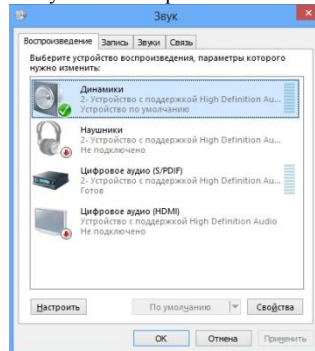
Звук

Воспроизведение | Запись | Звуки | Связь

Выберите устройство воспроизведения, параметры которого нужно изменить:

Динамики
2- Устройство с поддержкой High Definition Au...
Устройство по умолчанию

Наушники
2- Устройство с поддержкой High Definition Au...
Не подключено

Цифровое аудио (S/PDIF)
2- Устройство с поддержкой High Definition Au...
Готов

Цифровое аудио (HDMI)
Устройство с поддержкой High Definition Audio
Не подключено

Настроить | По умолчанию | Свойства

OK | Отмена | Применить